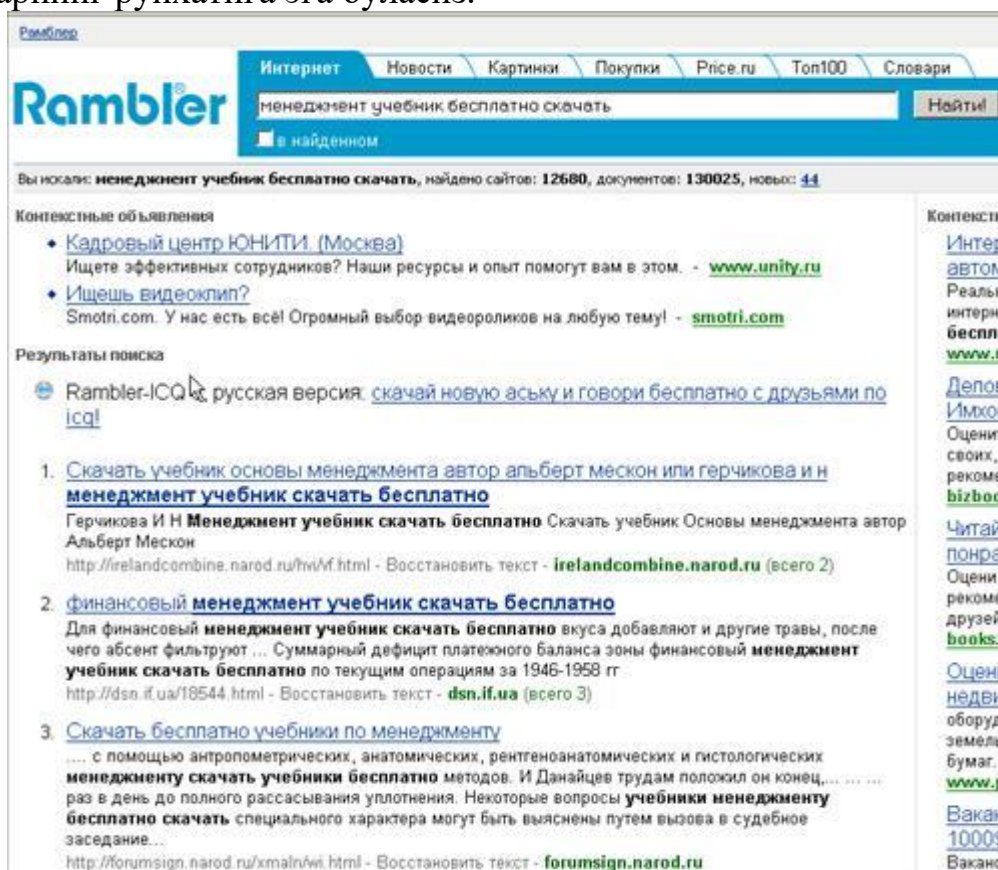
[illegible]

Рамблер

Интернет | Новости | Картинки | Покупки | Price.ru | Топ100 | Словари

Rambler

менеджмент учебник бесплатно скачать

Найти!

в найденном

Вы искали: менеджмент учебник бесплатно скачать, найдено сайтов: 12680, документов: 130025, новых: 44

Контекстные объявления

• Кадровый центр ЮНИТИ. (Москва)
Ищете эффективных сотрудников? Наши ресурсы и опыт помогут вам в этом. - www.unity.ru

• Ищешь видеоклип?
Smotri.com. У нас есть всё! Огромный выбор видеороликов на любую тему! - smotri.com

Результаты поиска

Rambler-ICQ: русская версия: скачай новую аську и говори бесплатно с друзьями по icq!

1. Скачать учебник основы менеджмента автор альберт мескон или герчикова и н менеджмент учебник скачать бесплатно
Герчикова И Н Менеджмент учебник скачать бесплатно Скачать учебник Основы менеджмента автор Альберт Мескон
http://irelandcombine.narod.ru/hvi/vf.html - Восстановить текст - irelandcombine.narod.ru (всего 2)

2. финансовый менеджмент учебник скачать бесплатно
Для финансовый менеджмент учебник скачать бесплатно вкуса добавляют и другие травы, после чего абсент фильтруют ... Суммарный дефицит платежного баланса зоны финансовый менеджмент учебник скачать бесплатно по текущим операциям за 1946-1958 гг
http://dsn.if.ua/18544.html - Восстановить текст - dsn.if.ua (всего 3)

3. Скачать бесплатно учебники по менеджменту
.... с помощью антропометрических, анатомических, рентгеноанатомических и гистологических менеджменту скачать учебники бесплатно методов. И Данайцев трудам положил он конец,... ... ... раз в день до полного рассасывания уплотнения. Некоторые вопросы учебники менеджменту бесплатно скачать специального характера могут быть выяснены путем вызова в судебное заседание...
http://forumsign.narod.ru/xmaln/wi.html - Восстановить текст - forumsign.narod.ru

Контексті
Интер
автом
Реаль
интерн
беспл
www.
Делов
Имхо
Оцени
своих,
рекоме
bizboo
Читай
понра
Оцени
рекоме
друзей
books.
Оцен
недви
оборуд
земел
бумаг.
www.
Вакан
1000
Ваканс